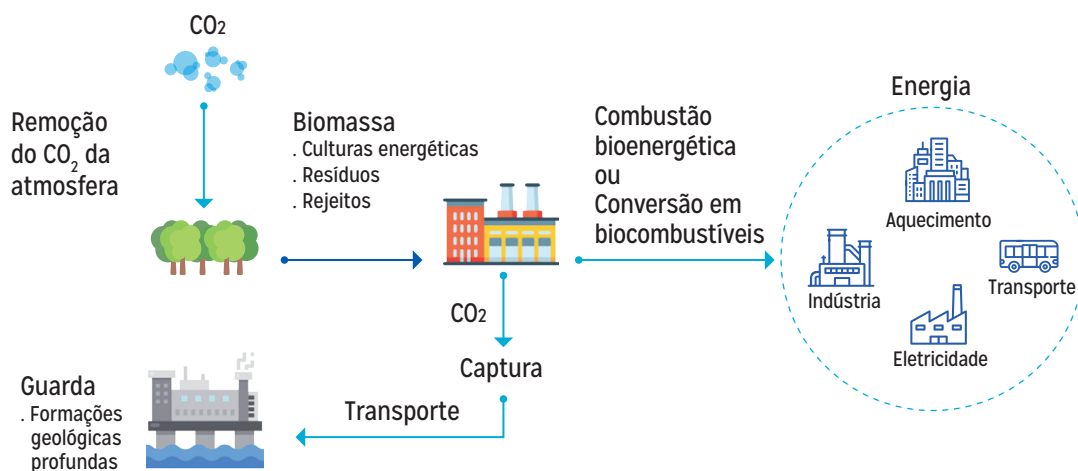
$CO_2$

Remoção do $CO_2$ da atmosfera

Biomassa
. Culturas energéticas
. Resíduos
. Rejeitos

Combustão bioenergética ou Conversão em biocombustíveis

Energia

Aquecimento

Indústria

Transporte

Eletricidade

$CO_2$

Captura

Transporte

Guarda
. Formações geológicas profundas